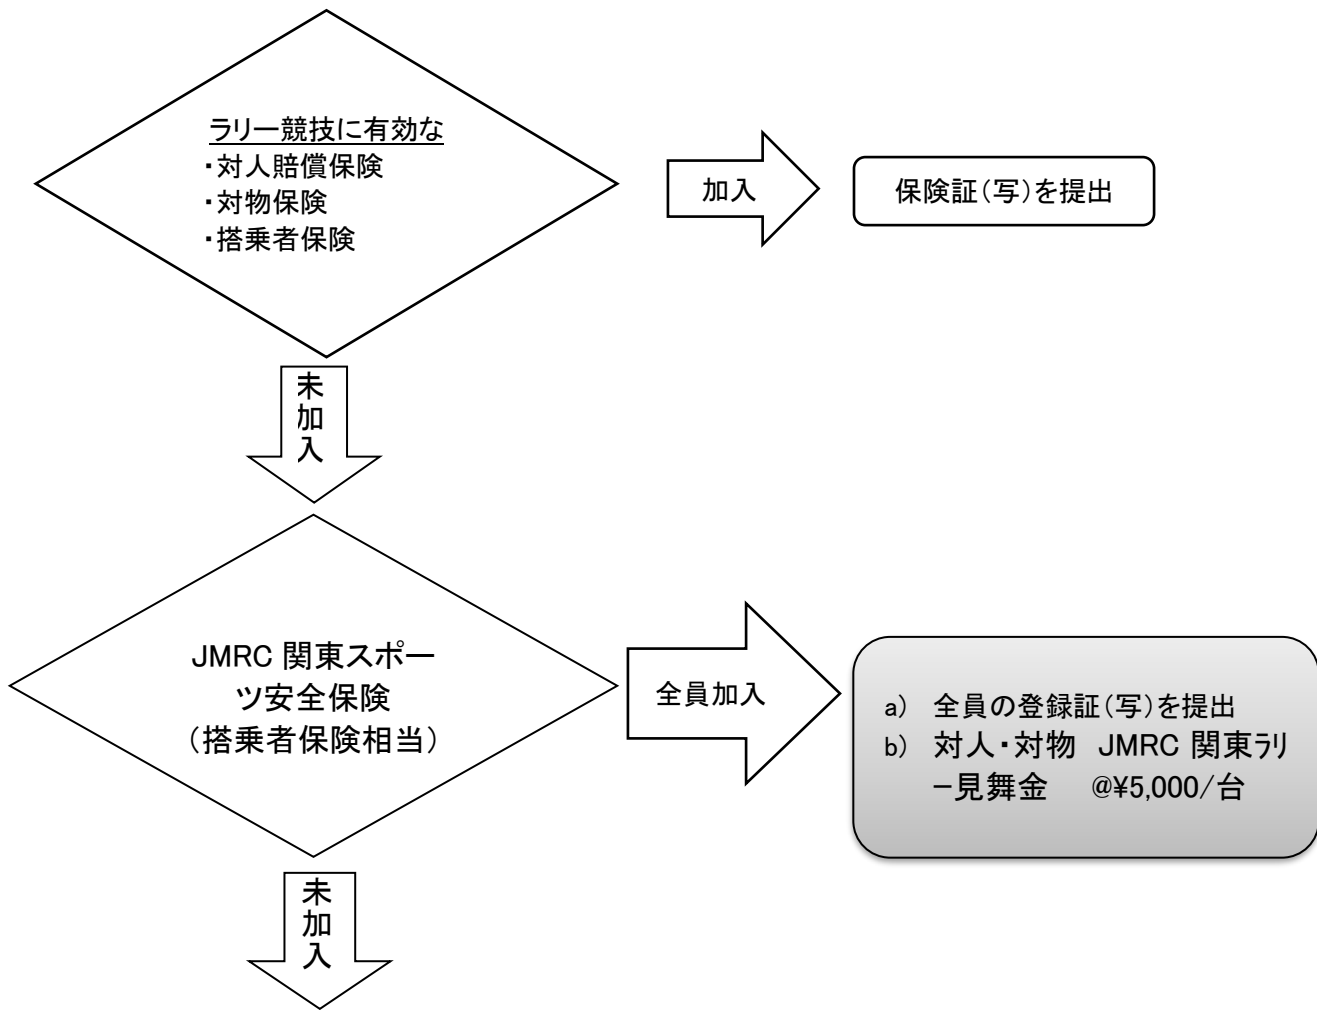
ラリー競技に有効な
・対人賠償保険
・対物保険
・搭乗者保険

加入

保険証(写)を提出

未加入

JMRC 関東スポーツ安全保険
(搭乗者保険相当)

全員加入

a) 全員の登録証(写)を提出
b) 対人・対物 JMRC 関東ラリー見舞金 @¥5,000/台

未加入